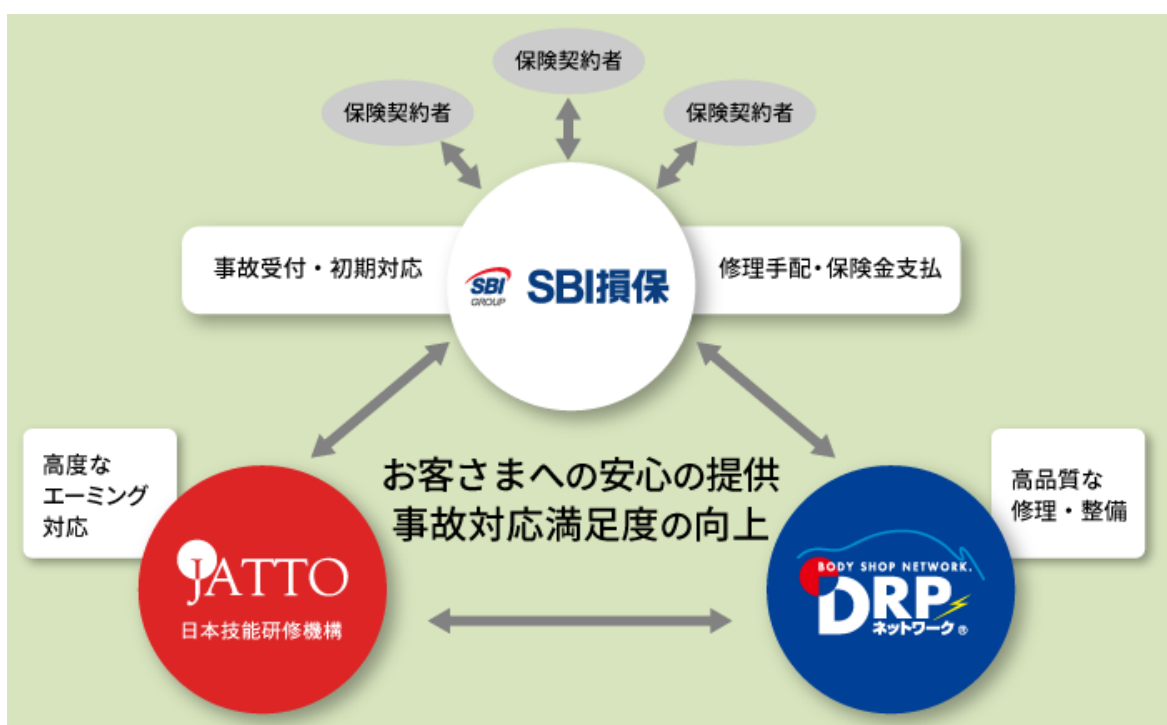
保険契約者

保険契約者

保険契約者

事故受付・初期対応

SBI GROUP SBI損保

修理手配・保険金支払

高度なエーミング対応

お客さまへの安心の提供
事故対応満足度の向上

高品質な修理・整備

JATTO
日本技能研修機構

BODY SHOP NETWORK.
DRP
ネットワーク®